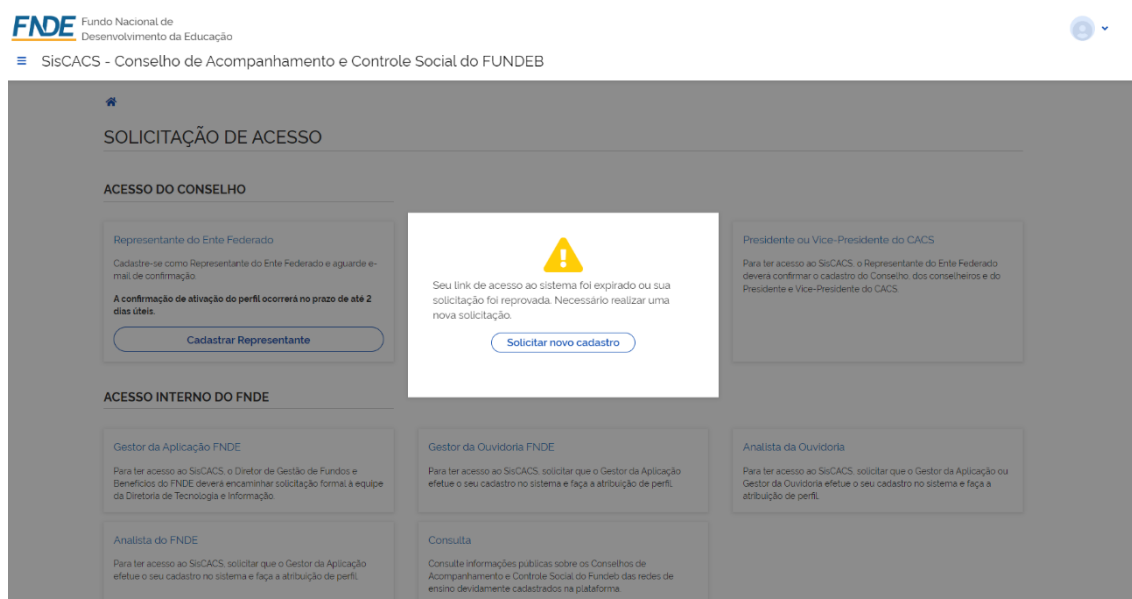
FNDE Fundo Nacional de Desenvolvimento da Educação

≡ SisCACS - Conselho de Acompanhamento e Controle Social do FUNDEB

SOLICITAÇÃO DE ACESSO

ACESSO DO CONSELHO

Representante do Ente Federado

Cadastre-se como Representante do Ente Federado e aguarde e-mail de confirmação.

A confirmação de ativação do perfil ocorrerá no prazo de até 2 dias úteis.

Cadastrar Representante

Seu link de acesso ao sistema foi expirado ou sua solicitação foi reprovada. Necessário realizar uma nova solicitação.

Solicitar novo cadastro

Presidente ou Vice-Presidente do CACS

Para ter acesso ao SisCACS, o Representante do Ente Federado deverá confirmar o cadastro do Conselho, dos conselheiros e do Presidente e Vice-Presidente do CACS.

ACESSO INTERNO DO FNDE

Gestor da Aplicação FNDE

Para ter acesso ao SisCACS, o Diretor de Gestão de Fundos e Benefícios do FNDE deverá encaminhar solicitação formal à equipe da Diretoria de Tecnologia e Informação.

Gestor da Ouvidoria FNDE

Para ter acesso ao SisCACS, solicitar que o Gestor da Aplicação efetue o seu cadastro no sistema e faça a atribuição de perfil.

Analista da Ouvidoria

Para ter acesso ao SisCACS, solicitar que o Gestor da Aplicação ou Gestor da Ouvidoria efetue o seu cadastro no sistema e faça a atribuição de perfil.

Analista do FNDE

Para ter acesso ao SisCACS, solicitar que o Gestor da Aplicação efetue o seu cadastro no sistema e faça a atribuição de perfil.

Consulta

Consulte informações públicas sobre os Conselhos de Acompanhamento e Controle Social do Fundeb das redes de ensino devidamente cadastrados na plataforma.